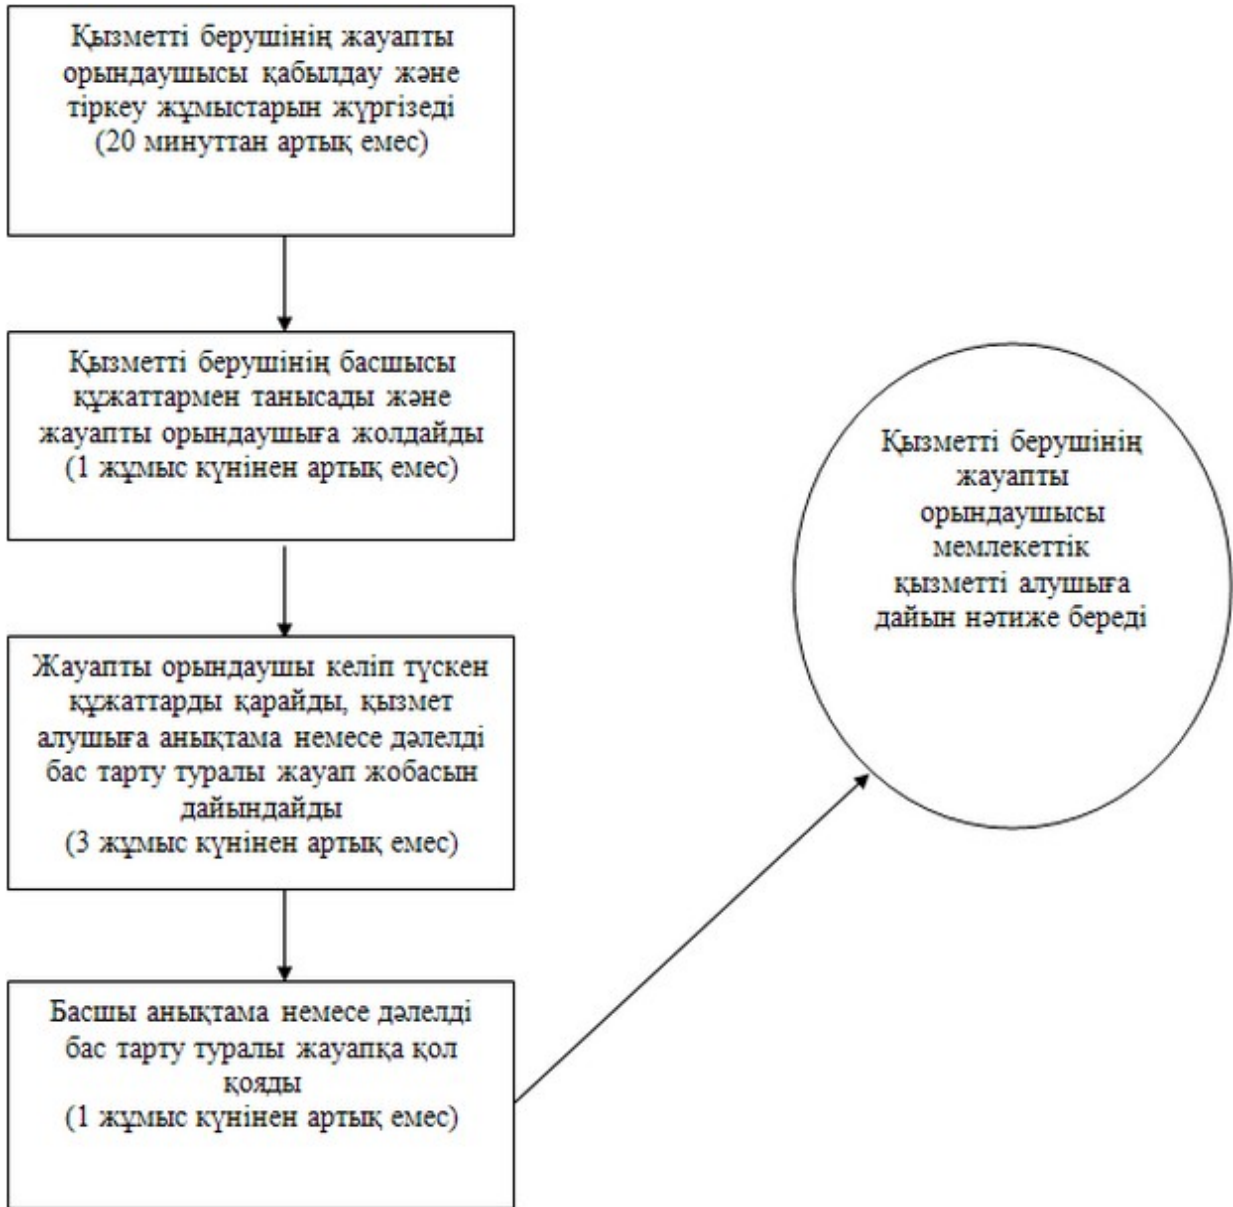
Қызметті берушінің жауапты орындаушысы қабылдау және тіркеу жұмыстарын жүргізеді (20 минуттан артық емес)

Қызметті берушінің басшысы құжаттармен танысады және жауапты орындаушыға жолдайды (1 жұмыс күнінен артық емес)

Жауапты орындаушы келіп түскен құжаттарды қарайды, қызмет алушыға анықтама немесе дәлелді бас тарту туралы жауап жобасын дайындайды (3 жұмыс күнінен артық емес)

Басшы анықтама немесе дәлелді бас тарту туралы жауапқа қол қояды (1 жұмыс күнінен артық емес)

Қызметті берушінің жауапты орындаушысы мемлекеттік қызметті алушыға дайын нәтиже береді